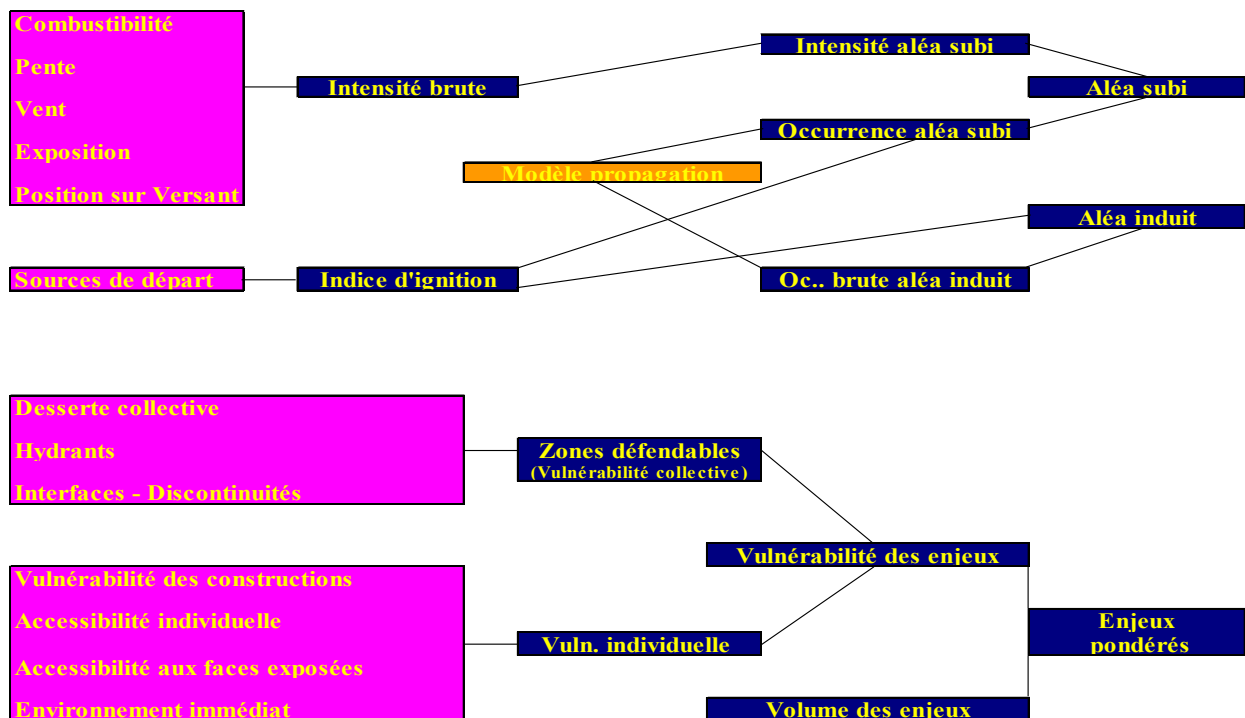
Combustibilité

Pente

Vent

Exposition

Position sur Versant

Intensité brute

Intensité aléa subi

Aléa subi

Occurrence aléa subi

Modèle propagation

Aléa induit

Sources de départ

Indice d'ignition

Oc.. brute aléa induit

Desserte collective

Hydrants

Interfaces - Discontinuités

Zones défendables
(Vulnérabilité collective)

Vulnérabilité des enjeux

Vulnérabilité des constructions

Accessibilité individuelle

Accessibilité aux faces exposées

Environnement immédiat

Vuln. individuelle

Enjeux pondérés

Volume des enjeux